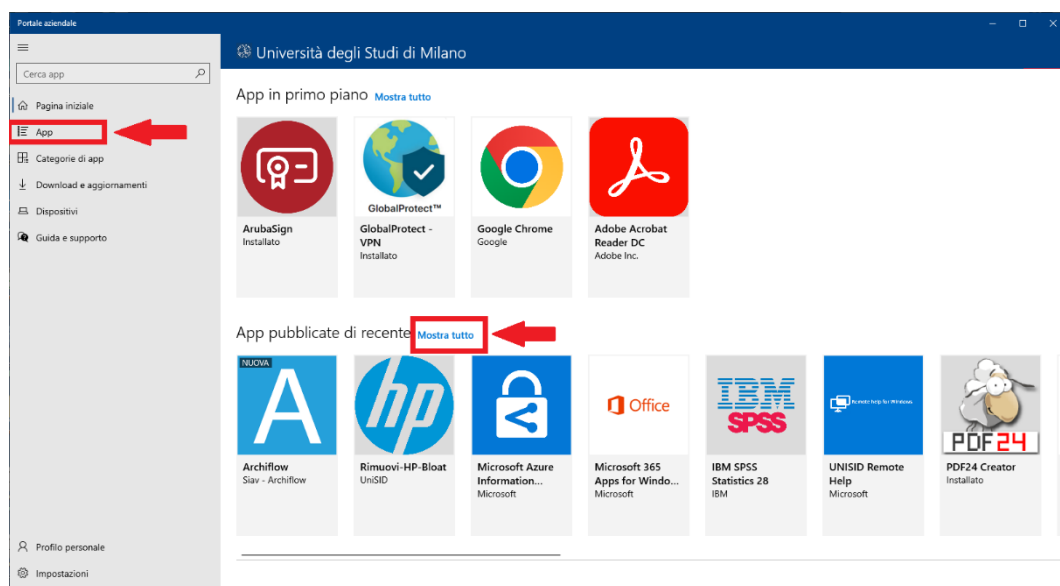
Portale aziendale

Cerca app

Pagina iniziale

App

Categorie di app

Download e aggiornamenti

Dispositivi

Guida e supporto

Profilo personale

Impostazioni

Università degli Studi di Milano

App in primo piano Mostra tutto

ArubaSign
Installato

GlobalProtect™

GlobalProtect - VPN
Installato

Google Chrome
Google

Adobe Acrobat Reader DC
Adobe Inc.

App pubblicate di recente Mostra tutto

NUOVA

Archiflow
Siav - Archiflow

Rimuovi-HP-Bloat
UniSID

Microsoft Azure Information...
Microsoft

Office

Microsoft 365 Apps for Windo...
Microsoft

IBM SPSS

IBM SPSS Statistics 28
IBM

Remote help for Windows

UNISID Remote Help
Microsoft

PDF24

PDF24 Creator
Installato